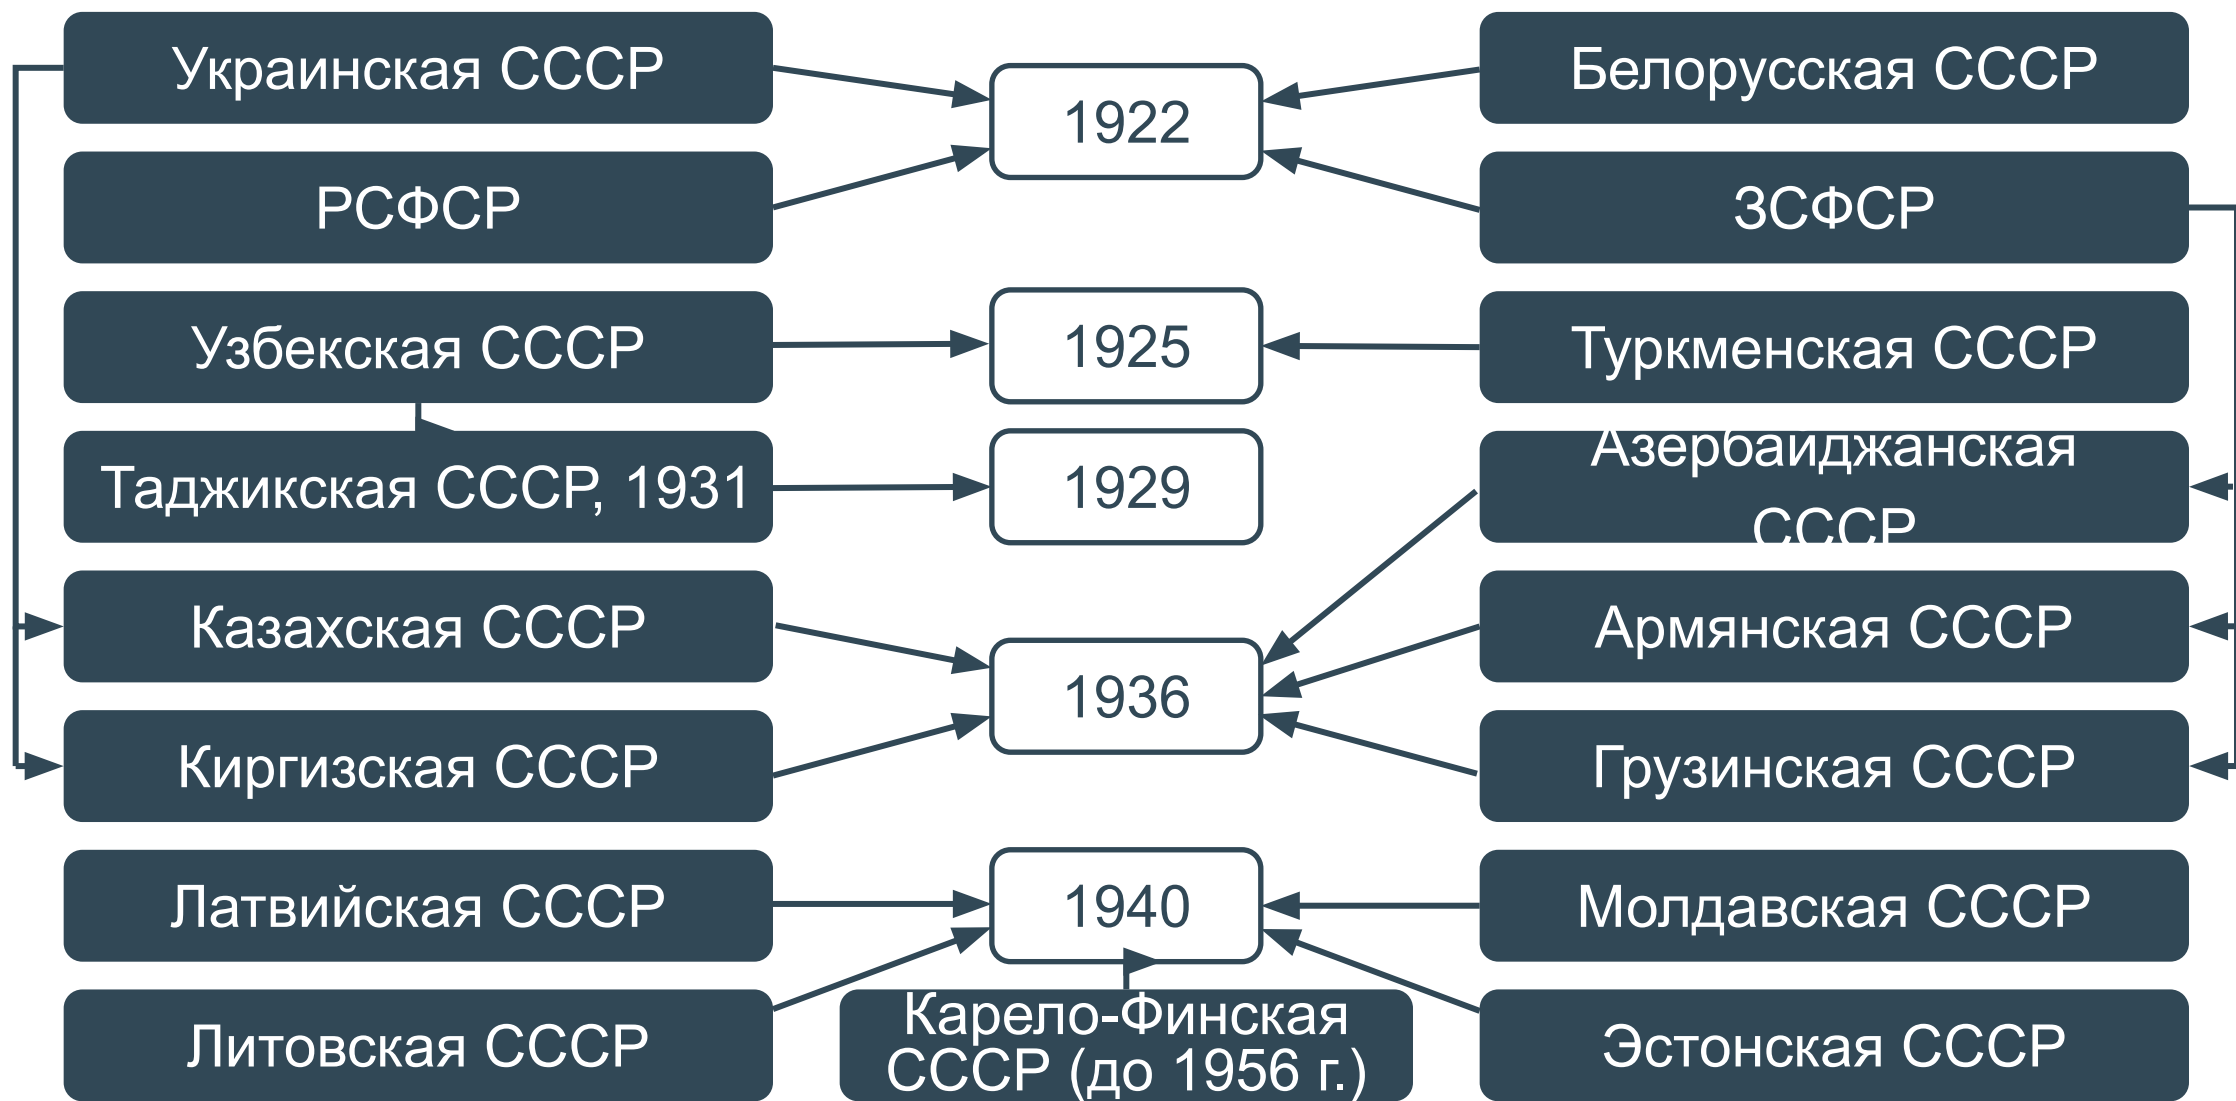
Украинская ССCР

1922

Белорусская ССCР

РСФСР

ЗСФСР

Узбекская ССCР

1925

Туркменская ССCР

Таджикская ССCР, 1931

1929

Азербайджанская ССCР

Казахская ССCР

Армянская ССCР

1936

Киргизская ССCР

Грузинская ССCР

Латвийская ССCР

1940

Молдавская ССCР

Литовская ССCР

Карело-Финская ССCР (до 1956 г.)

Эстонская ССCР